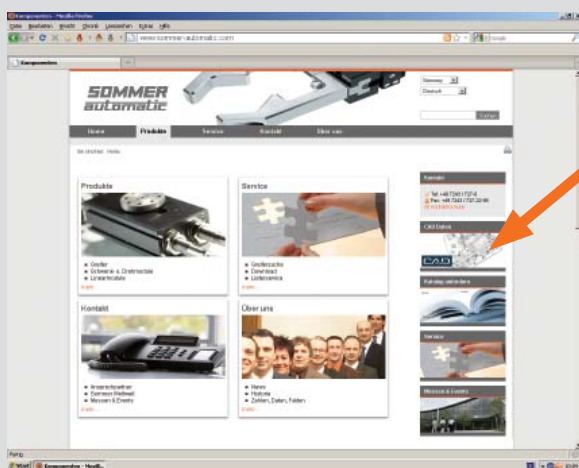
Komponenten - Mozilla Firefox

Datei Bearbeiten Ansicht Chronik Lesezeichen Extras Hilfe

www.sommer-automatic.com

Komponenten

SOMMER automatic

Germany

Deutsch

Suchen

Home Produkte Service Kontakt Über uns

Sie sind hier: Home

Produkte

- Greifer
- Schwenk- & Drehmodule
- Linearmodule

mehr...

Service

- Greifersuche
- Download
- Lieferservice

mehr...

Kontakt

- Ansprechpartner
- Sommer Weltweit
- Messen & Events

mehr...

Über uns

- News
- Historie
- Zahlen, Daten, Fakten

mehr...

Kontakt

Tel. +49 7243 1727-0

Fax +49 7243 1727-30 90

info@sommer-automatic.com

CAD Daten

CAD

Katalog anfordern

Service

Messen & Events

Fertig

Start Komponenten - Mozilla...